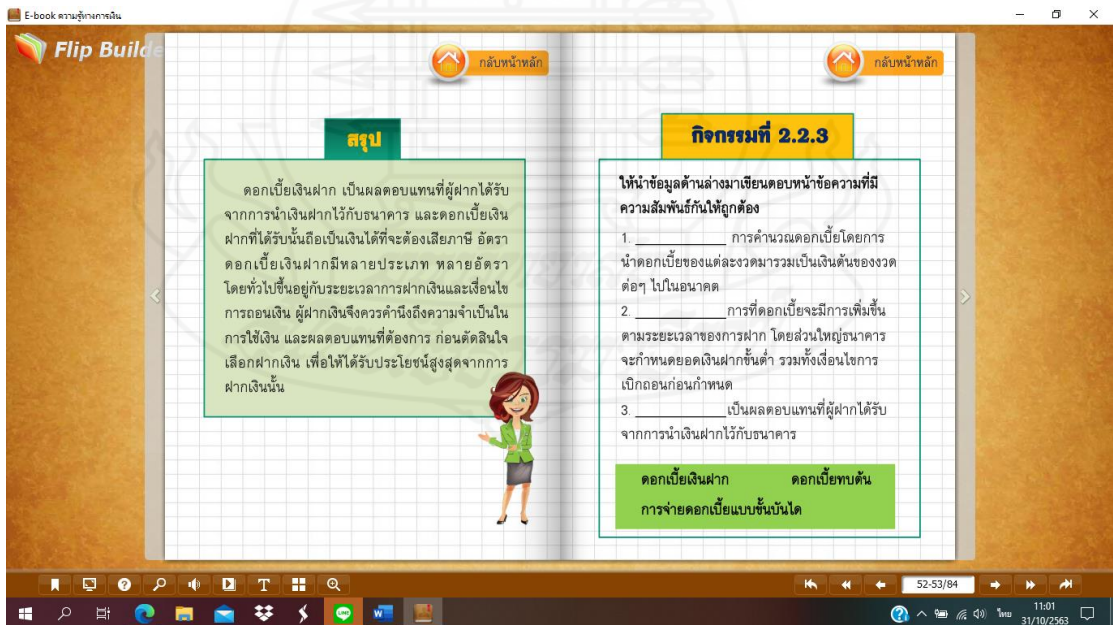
E-book ความรู้ทางการเงิน

Flip Builde

กลับหน้าหลัก

กลับหน้าหลัก

สรุป

ดอกเบี้ยเงินฝาก เป็นผลตอบแทนที่ผู้ฝากได้รับจากการนำเงินฝากไว้กับธนาคาร และดอกเบี้ยเงินฝากที่ได้รับนั้นถือเป็นเงินได้ที่จะต้องเสียภาษี อัตราดอกเบี้ยเงินฝากมีหลายประเภท หลายอัตรา โดยทั่วไปขึ้นอยู่กับระยะเวลาการฝากเงินและเงื่อนไขการถอนเงิน ผู้ฝากเงินจึงควรคำนึงถึงความจำเป็นในการใช้เงิน และผลตอบแทนที่ต้องการ ก่อนตัดสินใจเลือกฝากเงิน เพื่อให้ได้รับประโยชน์สูงสุดจากการฝากเงินนั้น

กิจกรรมที่ 2.2.3

ให้นำข้อมูลด้านล่างมาเขียนตอบหน้าข้อความที่มีความสัมพันธ์กันให้ถูกต้อง

1. ____________ การคำนวณดอกเบี้ยโดยการนำดอกเบี้ยของแต่ละงวดมารวมเป็นเงินต้นของงวดต่อๆ ไปในอนาคต

2. ____________การที่ดอกเบี้ยจะมีการเพิ่มขึ้นตามระยะเวลาของการฝาก โดยส่วนใหญ่ธนาคารจะกำหนดยอดเงินฝากขั้นต่ำ รวมทั้งเงื่อนไขการเบิกถอนก่อนกำหนด

3. ____________เป็นผลตอบแทนที่ผู้ฝากได้รับจากการนำเงินฝากไว้กับธนาคาร

ดอกเบี้ยเงินฝาก ดอกเบี้ยทบต้น
การจ่ายดอกเบี้ยแบบขั้นบันได

52-53/84

11:01
31/10/2563
ไทย